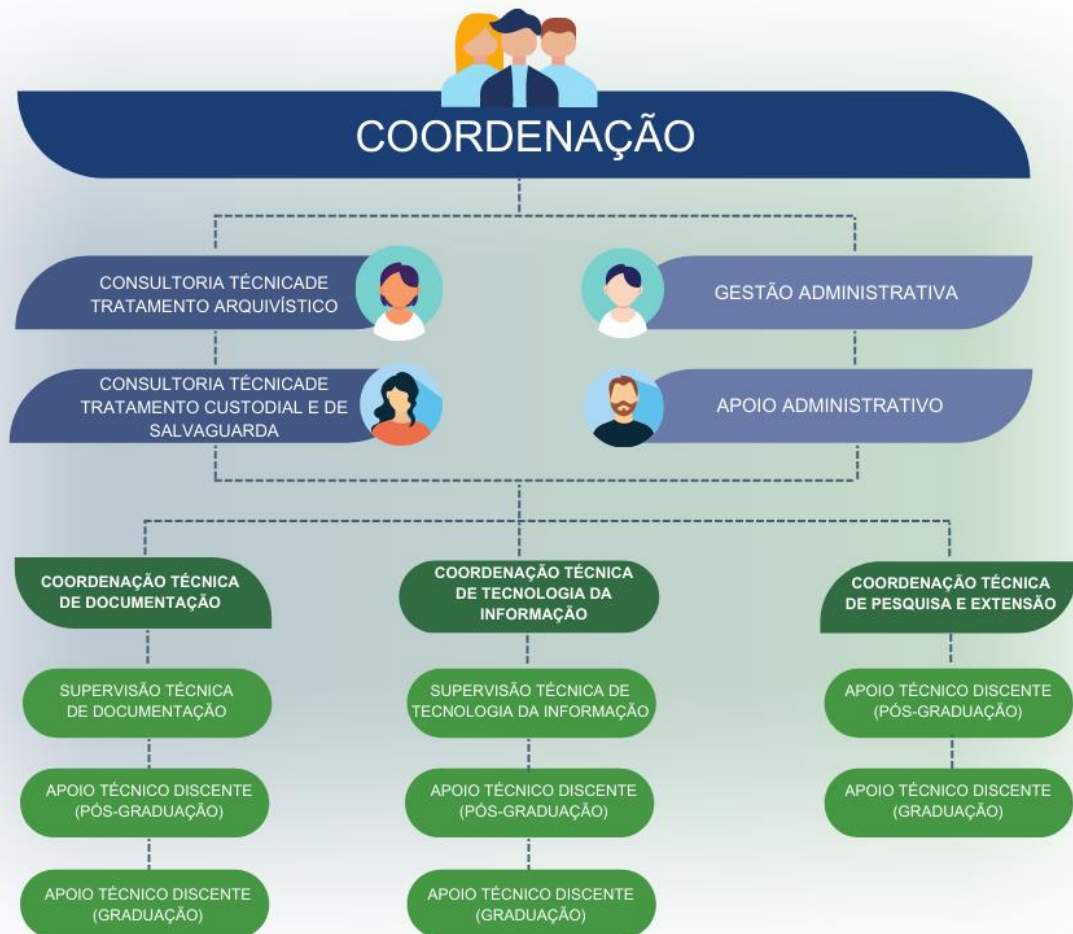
COORDENAÇÃO

CONSULTORIA TÉCNICADE TRATAMENTO ARQUIVÍSTICO

GESTÃO ADMINISTRATIVA

CONSULTORIA TÉCNICADE TRATAMENTO CUSTODIAL E DE SALVAGUARDA

APOIO ADMINISTRATIVO

COORDENAÇÃO TÉCNICA DE DOCUMENTAÇÃO

SUPERVISÃO TÉCNICA DE DOCUMENTAÇÃO

APOIO TÉCNICO DISCENTE (PÓS-GRADUAÇÃO)

APOIO TÉCNICO DISCENTE (GRADUAÇÃO)

COORDENAÇÃO TÉCNICA DE TECNOLOGIA DA INFORMAÇÃO

SUPERVISÃO TÉCNICA DE TECNOLOGIA DA INFORMAÇÃO

APOIO TÉCNICO DISCENTE (PÓS-GRADUAÇÃO)

APOIO TÉCNICO DISCENTE (GRADUAÇÃO)

COORDENAÇÃO TÉCNICA DE PESQUISA E EXTENSÃO

APOIO TÉCNICO DISCENTE (PÓS-GRADUAÇÃO)

APOIO TÉCNICO DISCENTE (GRADUAÇÃO)